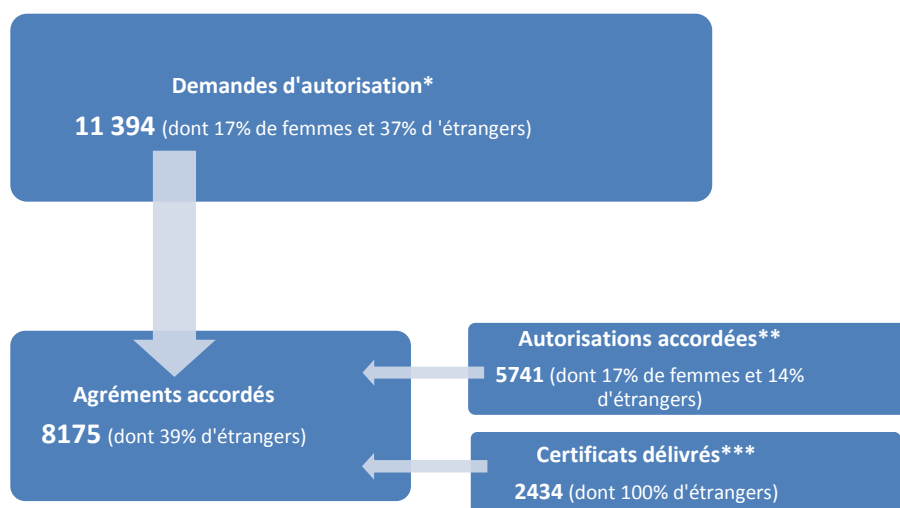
Demandes d'autorisation*

11 394 (dont 17% de femmes et 37% d 'étrangers)

Agréments accordés

8175 (dont 39% d'étrangers)

Autorisations accordées**

5741 (dont 17% de femmes et 14% d'étrangers)

Certificats délivrés***

2434 (dont 100% d'étrangers)